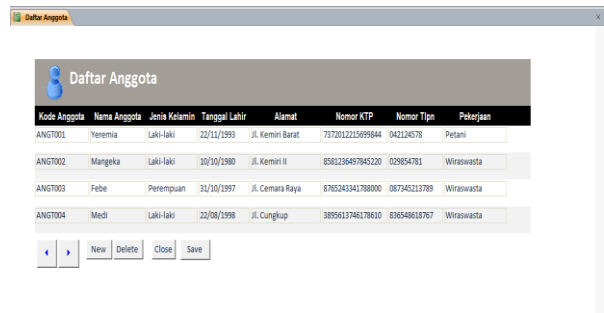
Daftar Anggota

x

Daftar Anggota

| Kode Anggota | Nama Anggota | Jenis Kelamin | Tanggal Lahir | Alamat | Nomor KTP | Nomor Tlpn | Pekerjaan |
|---|---|---|---|---|---|---|---|
| ANGT001 | Yeremia | Laki-laki | 22/11/1993 | Jl. Kemiri Barat | 7372012215699844 | 042124578 | Petani |
| ANGT002 | Mangeka | Laki-laki | 10/10/1980 | Jl. Kemiri II | 8581236497845220 | 029854781 | Wiraswasta |
| ANGT003 | Febe | Perempuan | 31/10/1997 | Jl. Cemara Raya | 8765243341788000 | 087345213789 | Wiraswasta |
| ANGT004 | Medi | Laki-laki | 22/08/1998 | Jl. Cungkup | 3895613746178610 | 836548618767 | Wiraswasta |

New Delete Close Save